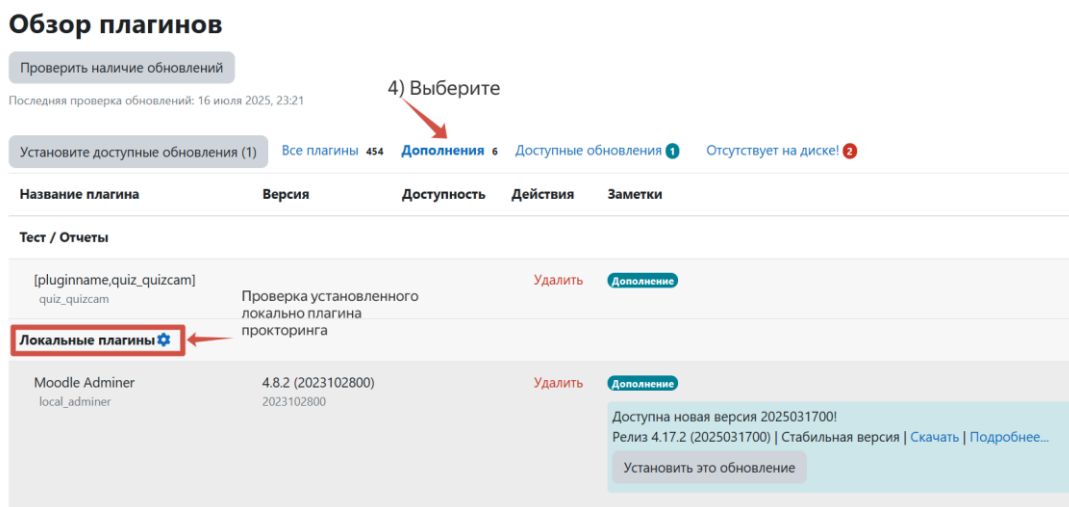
# Обзор плагинов

Проверить наличие обновлений

Последняя проверка обновлений: 16 июля 2025, 23:21

4) Выберите

Установите доступные обновления (1) Все плагины 454 Дополнения 6 Доступные обновления 1 Отсутствует на диске! 2

| Название плагина | Версия | Доступность | Действия | Заметки |
|---|---|---|---|---|
| Тест / Отчеты | | | | |
| [pluginname,quiz_quizcam] quiz_quizcam | | | Удалить | Дополнение |
| Локальные плагины | | | | |
| Moodle Adminer local_adminer | 4.8.2 (2023102800) 2023102800 | | Удалить | Дополнение Доступна новая версия 2025031700! Релиз 4.17.2 (2025031700) \| Стабильная версия \| Скачать \| Подробнее... Установить это обновление |

Проверка установленного локально плагина прокторинга